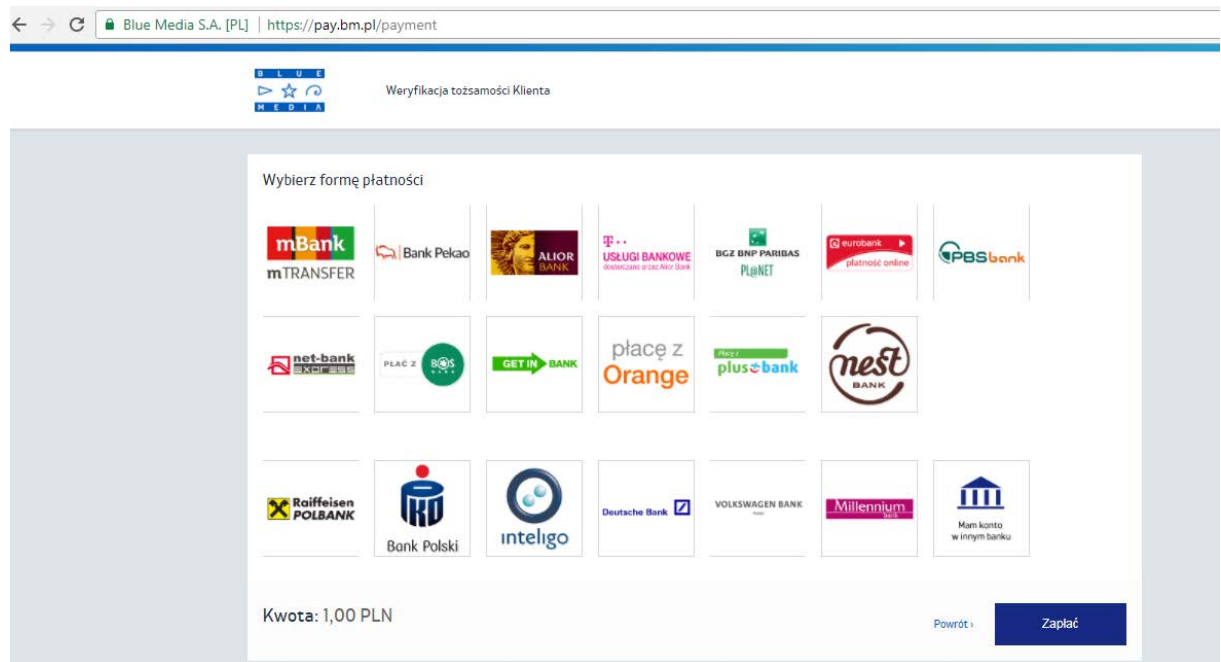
Blue Media S.A. [PL] | https://pay.bm.pl/payment

B L U E
M E D I A

Weryfikacja tożsamości Klienta

Wybierz formę płatności

mBank
mTRANSFER

Bank Pekao

ALIOR BANK

T · ·
USŁUGI BANKOWE
dostarczane przez Alior Bank

BGZ BNP PARIBAS
PL@NET

eurobank
płatność online

PBSbank

net-bank
express

PŁAĆ Z BOŚ BANK

GET IN BANK

płacę z
Orange

Płacę z
plus bank

nest
BANK

Raiffeisen
POLBANK

PKO
Bank Polski

inteligo

Deutsche Bank

VOLKSWAGEN BANK

Millennium
bank

Mam konto
w innym banku

Kwota: 1,00 PLN

Powrót ›

Zapłać